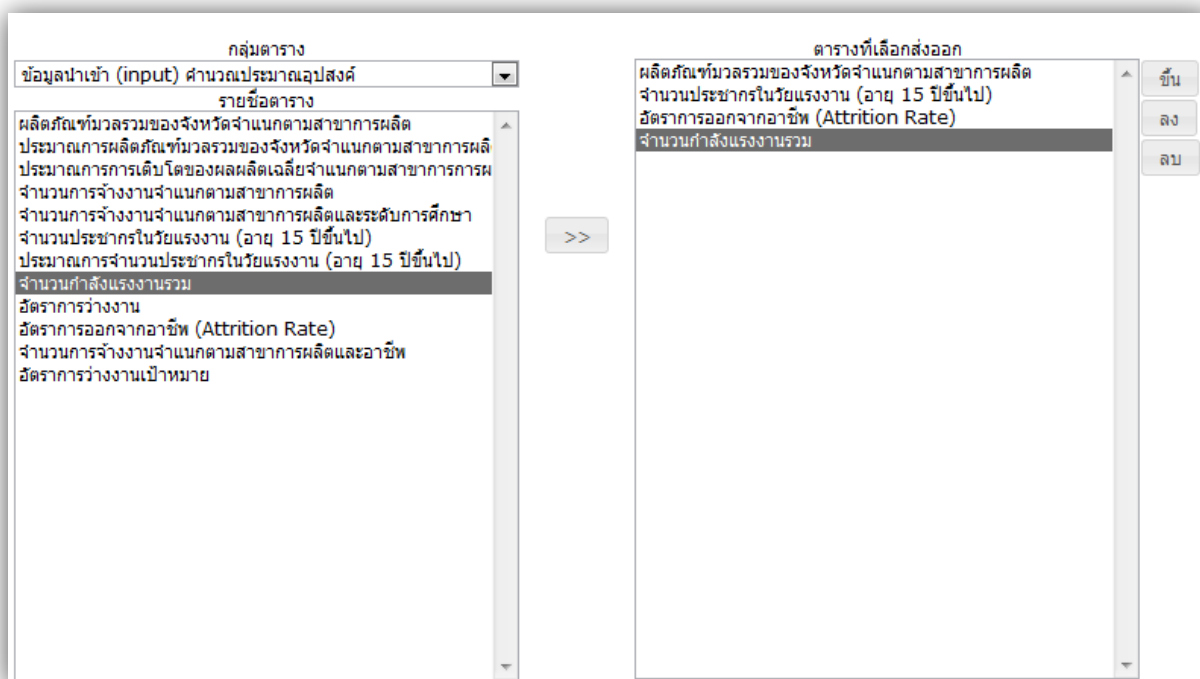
กลุ่มตาราง
ข้อมูลนำเข้า (input) คำนวณประมาณอุปสงค์
รายชื่อตาราง
ผลิตภัณฑ์มวลรวมของจังหวัดจำแนกตามสาขาการผลิต
ประมาณการผลิตภัณฑ์มวลรวมของจังหวัดจำแนกตามสาขาการผลิ
ประมาณการการเติบโตของผลผลิตเฉลี่ยจำแนกตามสาขาการการผ
จำนวนการจ้างงานจำแนกตามสาขาการผลิต
จำนวนการจ้างงานจำแนกตามสาขาการผลิตและระดับการศึกษา
จำนวนประชากรในวัยแรงงาน (อายุ 15 ปีขึ้นไป)
ประมาณการจำนวนประชากรในวัยแรงงาน (อายุ 15 ปีขึ้นไป)
จำนวนกำลังแรงงานรวม
อัตราการว่างงาน
อัตราการออกจากอาชีพ (Attrition Rate)
จำนวนการจ้างงานจำแนกตามสาขาการผลิตและอาชีพ
อัตราการว่างงานเป้าหมาย

>>

ตารางที่เลือกส่งออก
ผลิตภัณฑ์มวลรวมของจังหวัดจำแนกตามสาขาการผลิต
จำนวนประชากรในวัยแรงงาน (อายุ 15 ปีขึ้นไป)
อัตราการออกจากอาชีพ (Attrition Rate)
จำนวนกำลังแรงงานรวม

ขึ้น
ลง
ลบ